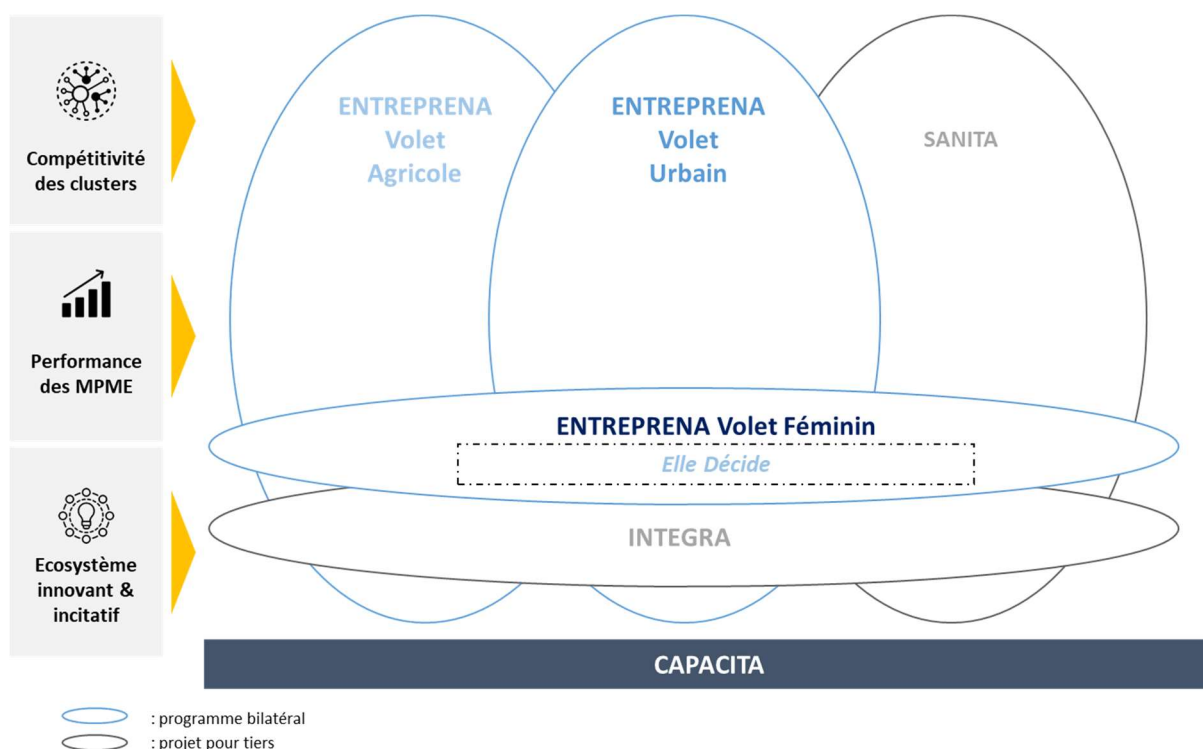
Compétitivité des clusters

Performance des MPME

Ecosystème innovant & incitatif

ENTREPRENA Volet Agricole

ENTREPRENA Volet Urbain

SANITA

ENTREPRENA Volet Féminin

Elle Décide

INTEGRA

CAPACITA

: programme bilatéral

: projet pour tiers